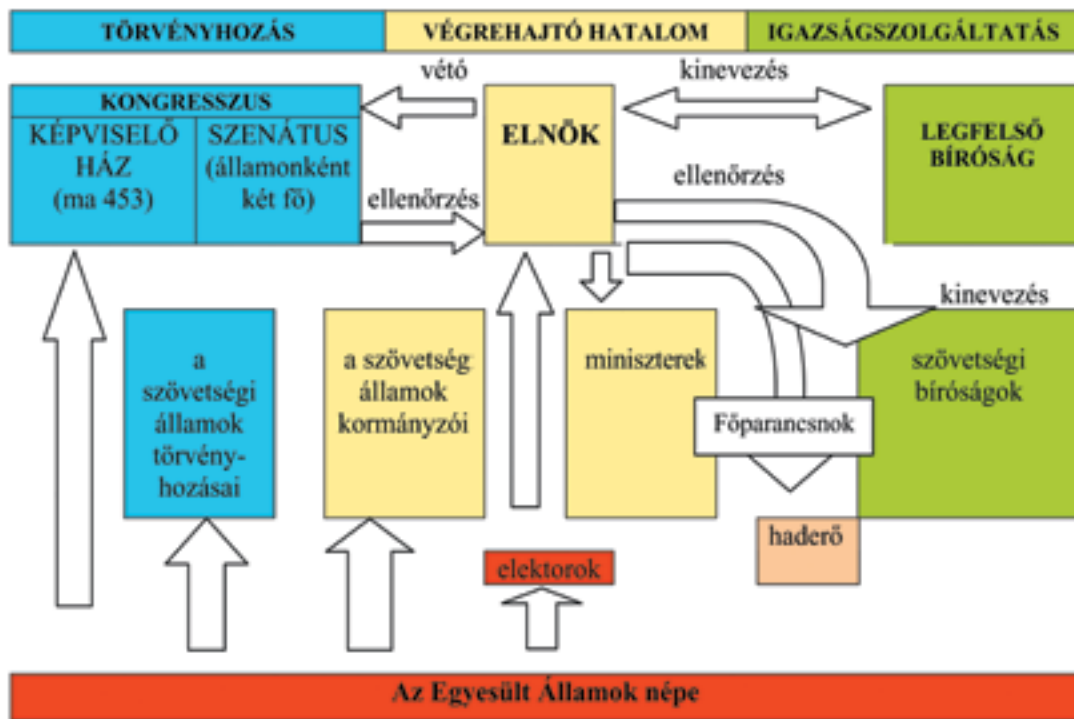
TÖRVÉNYHOZÁS

VÉGREHAJTÓ HATALOM

IGAZSÁGSZOLGÁLTATÁS

vétó

kinevezés

KONGRESSZUS

KÉPVISELŐ HÁZ (ma 453)

SZENÁTUS (államonként két fő)

ELNÖK

LEGFELSŐ BÍRÓSÁG

ellenőrzés

ellenőrzés

kinevezés

a szövetségi államok törvényhozásai

a szövetség államok kormányzói

miniszterek

szövetségi bíróságok

Főparancsnok

haderő

elektorok

Az Egyesült Államok népe